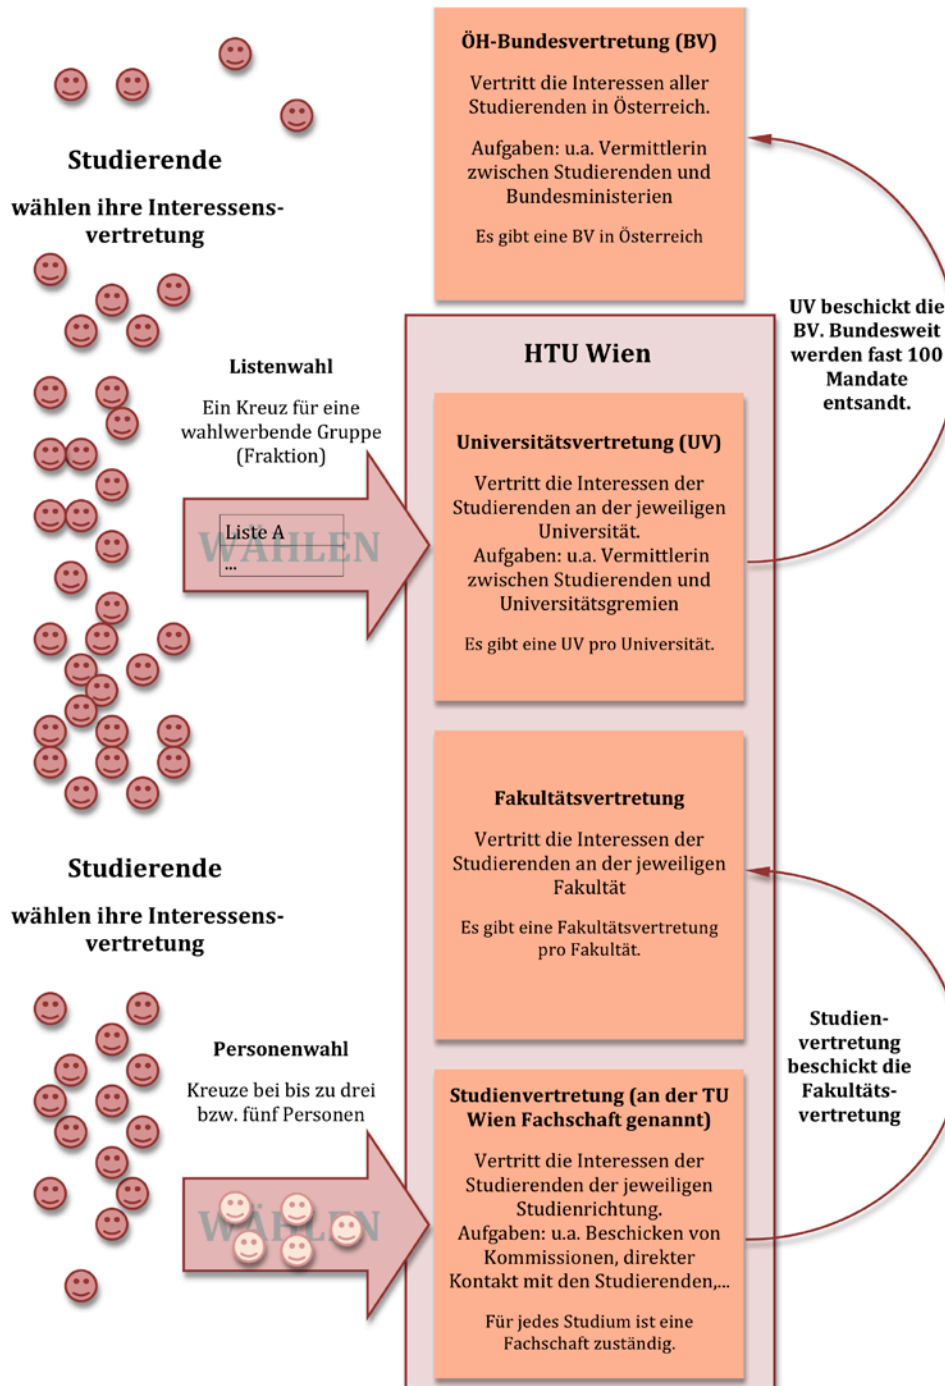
Studierende

wählen ihre Interessensvertretung

ÖH-Bundesvertretung (BV)

Vertritt die Interessen aller Studierenden in Österreich.

Aufgaben: u.a. Vermittlerin zwischen Studierenden und Bundesministerien

Es gibt eine BV in Österreich

UV beschickt die BV. Bundesweit werden fast 100 Mandate entsandt.

HTU Wien

Listenwahl

Ein Kreuz für eine wahlwerbende Gruppe (Fraktion)

Liste A
...

WÄHLEN

Universitätsvertretung (UV)

Vertritt die Interessen der Studierenden an der jeweiligen Universität.
Aufgaben: u.a. Vermittlerin zwischen Studierenden und Universitätsgremien

Es gibt eine UV pro Universität.

Fakultätsvertretung

Vertritt die Interessen der Studierenden an der jeweiligen Fakultät

Es gibt eine Fakultätsvertretung pro Fakultät.

Studierende

wählen ihre Interessensvertretung

Personenwahl

Kreuze bei bis zu drei bzw. fünf Personen

WÄHLEN

Studienvertretung beschickt die Fakultätsvertretung

Studienvertretung (an der TU Wien Fachschaft genannt)

Vertritt die Interessen der Studierenden der jeweiligen Studienrichtung.
Aufgaben: u.a. Beschicken von Kommissionen, direkter Kontakt mit den Studierenden,...

Für jedes Studium ist eine Fachschaft zuständig.